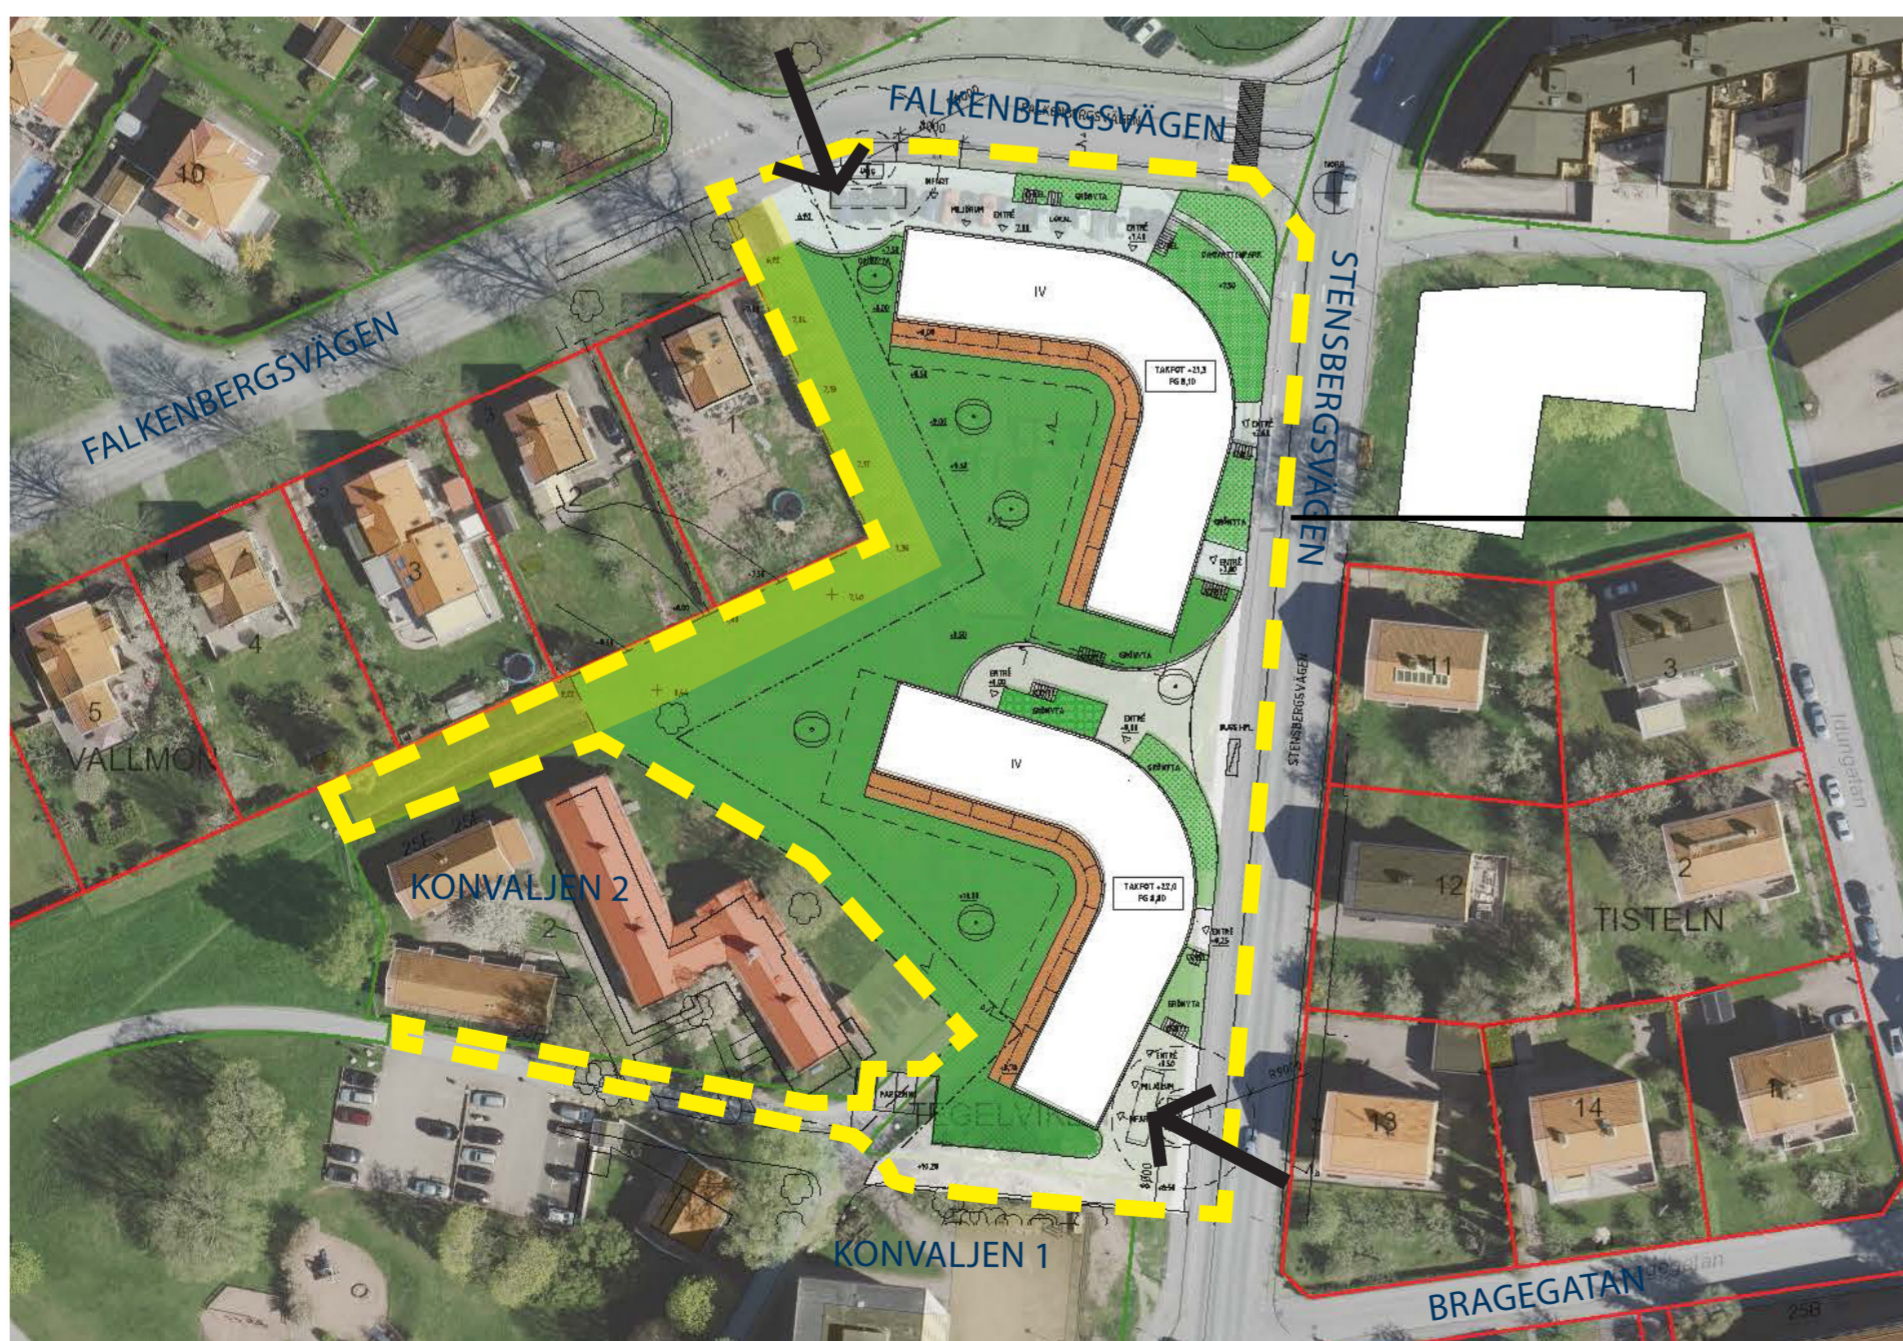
FALKENBERGSVÄGEN

FALKENBERGSVÄGEN

STENSBERGSVÄGEN

IV

TAKFOT +21,3
FG 8,10

IV

TAKFOT +22,0
FG 8,80

1

10

1

2

3

4

5

VALLMON

KONVALJEN 2

2

TEGELVIK

KONVALJEN 1

11

3

12

2

TISTELN

13

14

1

BRAGEGATAN

STENSBERGSVÄGEN

INFART

ENTRÉ

LOKAL

GRÖNYTA

ENTRÉ

GRÖNYTA

ENTRÉ

GRÖNYTA

ENTRÉ

ENTRÉ

GRÖNYTA

MILJÖRUM

PARKERING

258